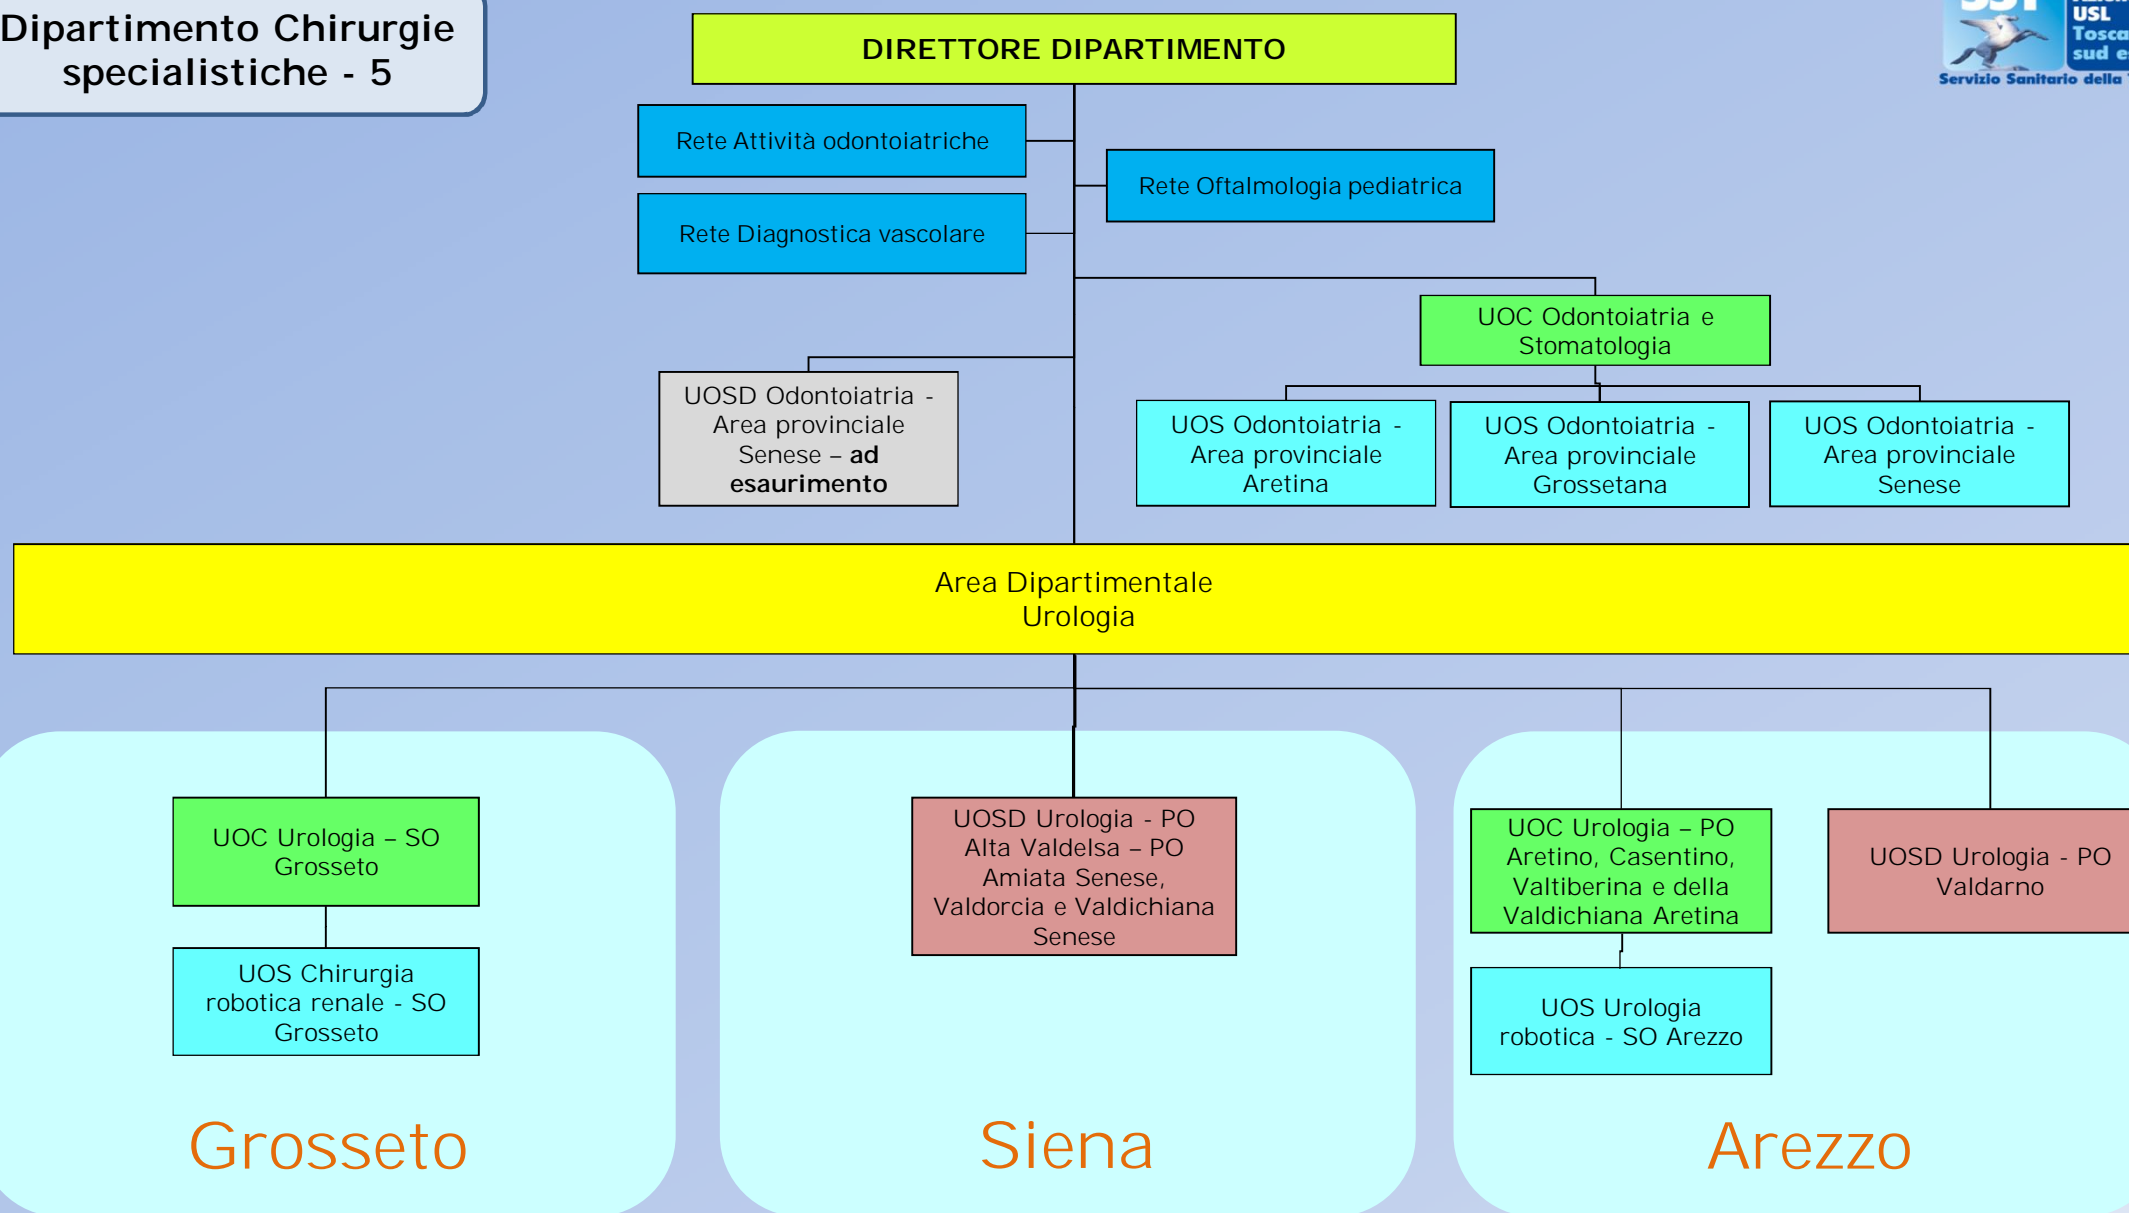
Dipartimento Chirurgie specialistiche - 5

DIRETTORE DIPARTIMENTO

USL Tosca sud e
Servizio Sanitario della

Rete Attività odontoiatriche

Rete Oftalmologia pediatrica

Rete Diagnostica vascolare

UOC Odontoiatria e Stomatologia

UOSD Odontoiatria - Area provinciale Senese – ad esaurimento

UOS Odontoiatria - Area provinciale Aretina

UOS Odontoiatria - Area provinciale Grossetana

UOS Odontoiatria - Area provinciale Senese

Area Dipartimentale Urologia

UOC Urologia – SO Grosseto

UOS Chirurgia robotica renale - SO Grosseto

UOSD Urologia - PO Alta Valdelsa – PO Amiata Senese, Valdorcia e Valdichiana Senese

UOC Urologia – PO Aretino, Casentino, Valtiberina e della Valdichiana Aretina

UOSD Urologia - PO Valdarno

UOS Urologia robotica - SO Arezzo

Grosseto

Siena

Arezzo